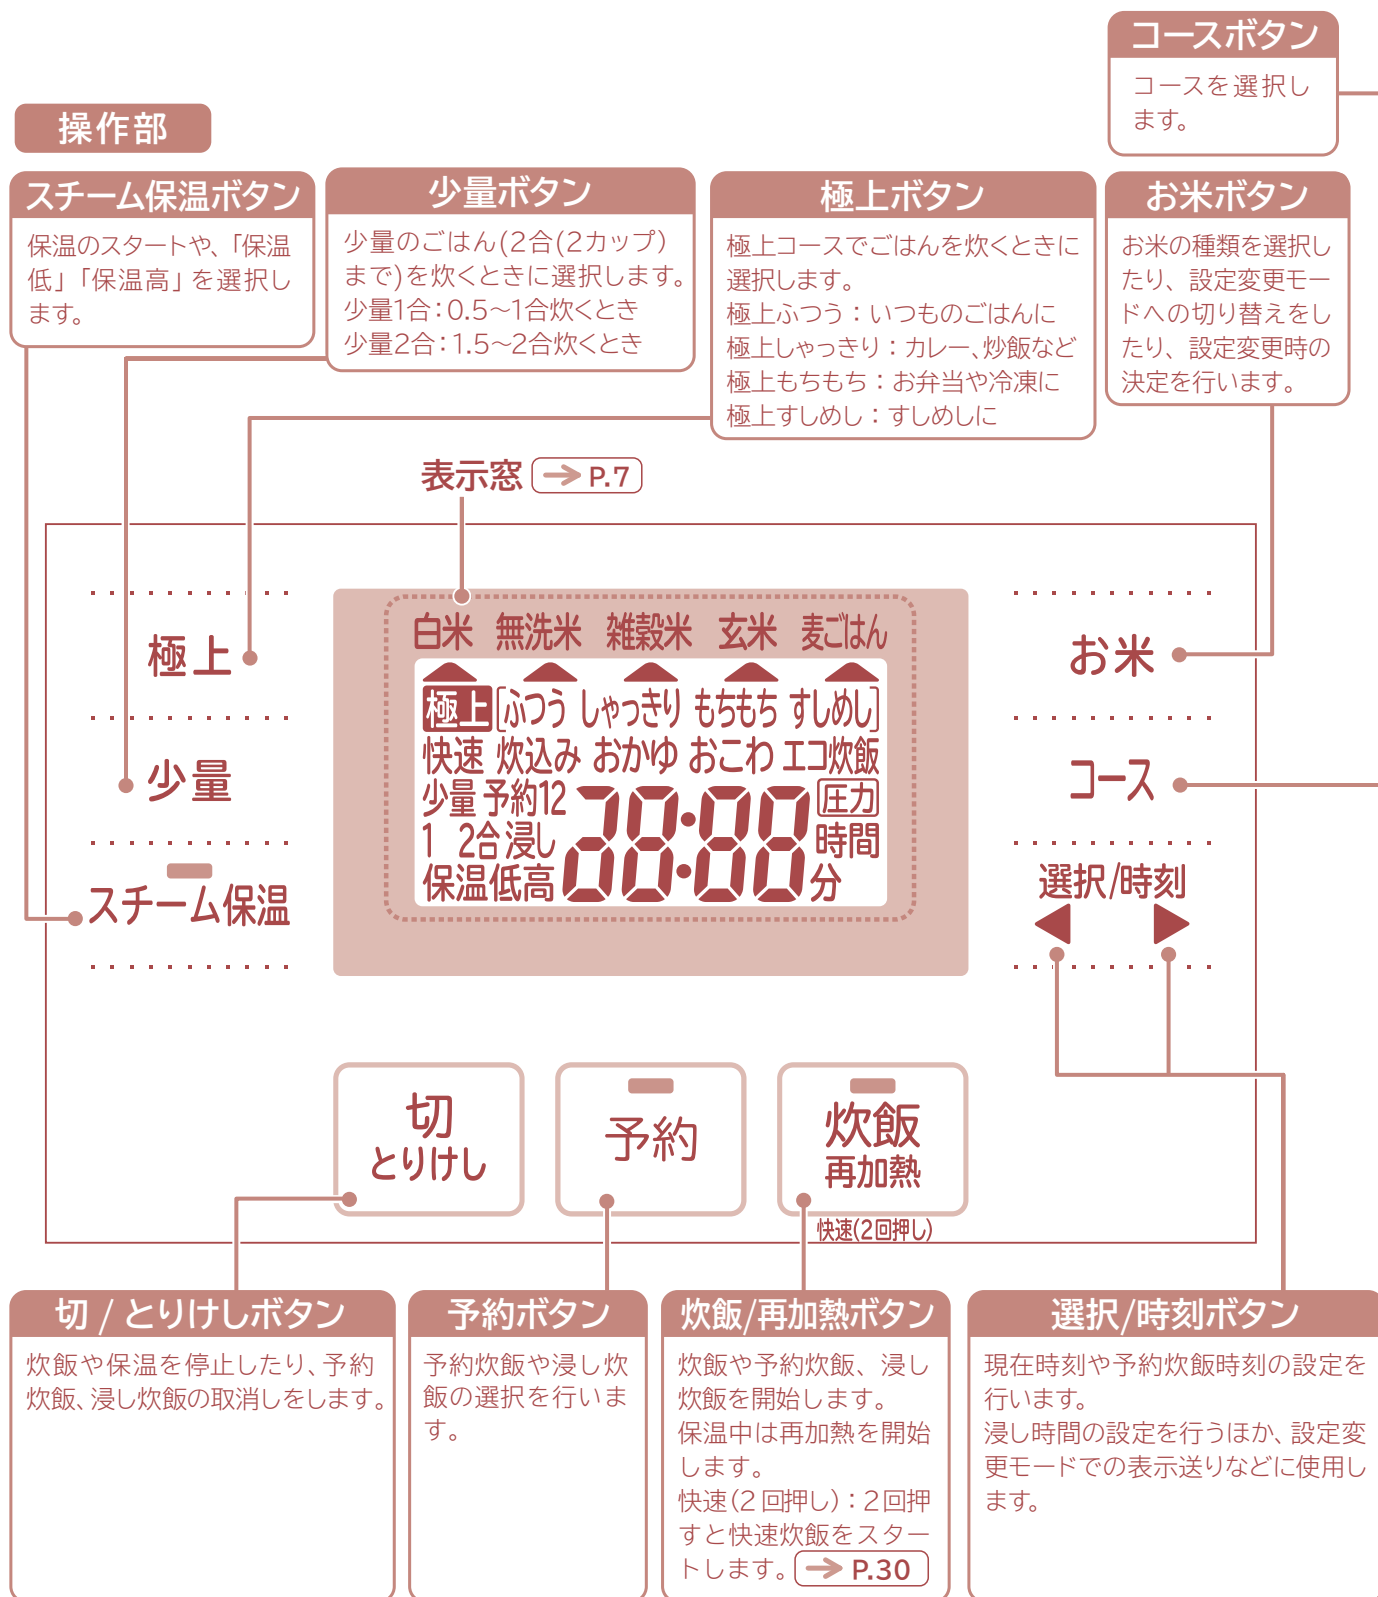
コースボタン
コースを選択します。

操作部

スチーム保温ボタン
保温のスタートや、「保温低」「保温高」を選択します。

少量ボタン
少量のごはん(2合(2カップ)まで)を炊くときに選択します。
少量1合：0.5~1合炊くとき
少量2合：1.5~2合炊くとき

極上ボタン
極上コースでごはんを炊くときに選択します。
極上ふつう：いつものごはんに
極上しゃっきり：カレー、炒飯など
極上もちもち：お弁当や冷凍に
極上すしめし：すしめしに

お米ボタン
お米の種類を選択したり、設定変更モードへの切り替えをしたり、設定変更時の決定を行います。

表示窓 → P.7

白米 無洗米 雑穀米 玄米 麦ごはん
極上 [ふつう しゃっきり もちもち すしめし]
快速 炊込み おかゆ おこわ エコ炊飯
少量 予約12
1 2合 浸し
保温低高
88:88
圧力
時間
分

極上
少量
スチーム保温

お米
コース
選択/時刻

切
とりけし
予約
炊飯
再加熱
快速(2回押し)

切 / とりけしボタン
炊飯や保温を停止したり、予約炊飯、浸し炊飯の取消しをします。

予約ボタン
予約炊飯や浸し炊飯の選択を行います。

炊飯/再加熱ボタン
炊飯や予約炊飯、浸し炊飯を開始します。
保温中は再加熱を開始します。
快速(2 回押し)：2回押すと快速炊飯をスタートします。 → P.30

選択/時刻ボタン
現在時刻や予約炊飯時刻の設定を行います。
浸し時間の設定を行うほか、設定変更モードでの表示送りなどに使用します。